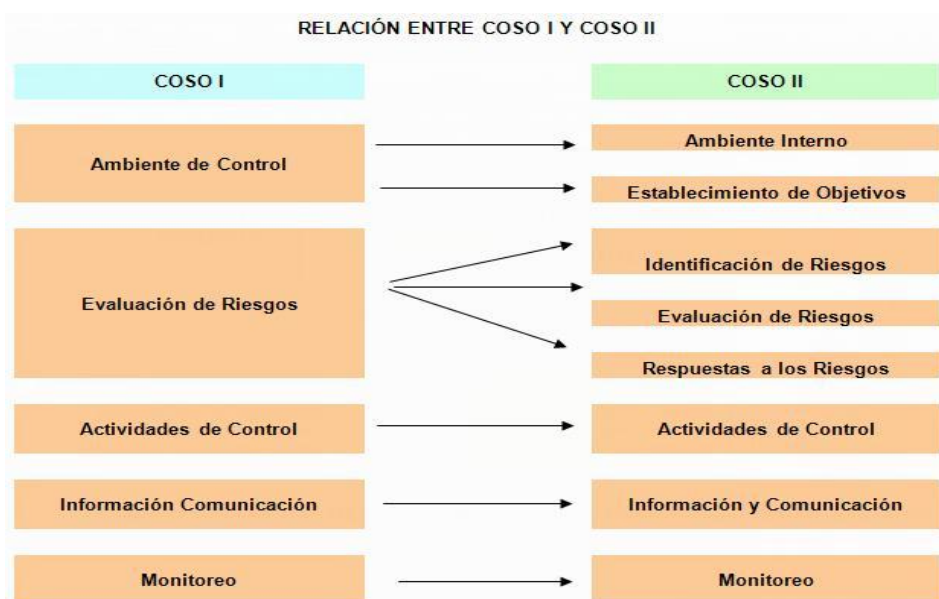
RELACIÓN ENTRE COSO I Y COSO II

COSO I

COSO II

Ambiente de Control

Ambiente Interno

Establecimiento de Objetivos

Evaluación de Riesgos

Identificación de Riesgos

Evaluación de Riesgos

Respuestas a los Riesgos

Actividades de Control

Actividades de Control

Información Comunicación

Información y Comunicación

Monitoreo

Monitoreo